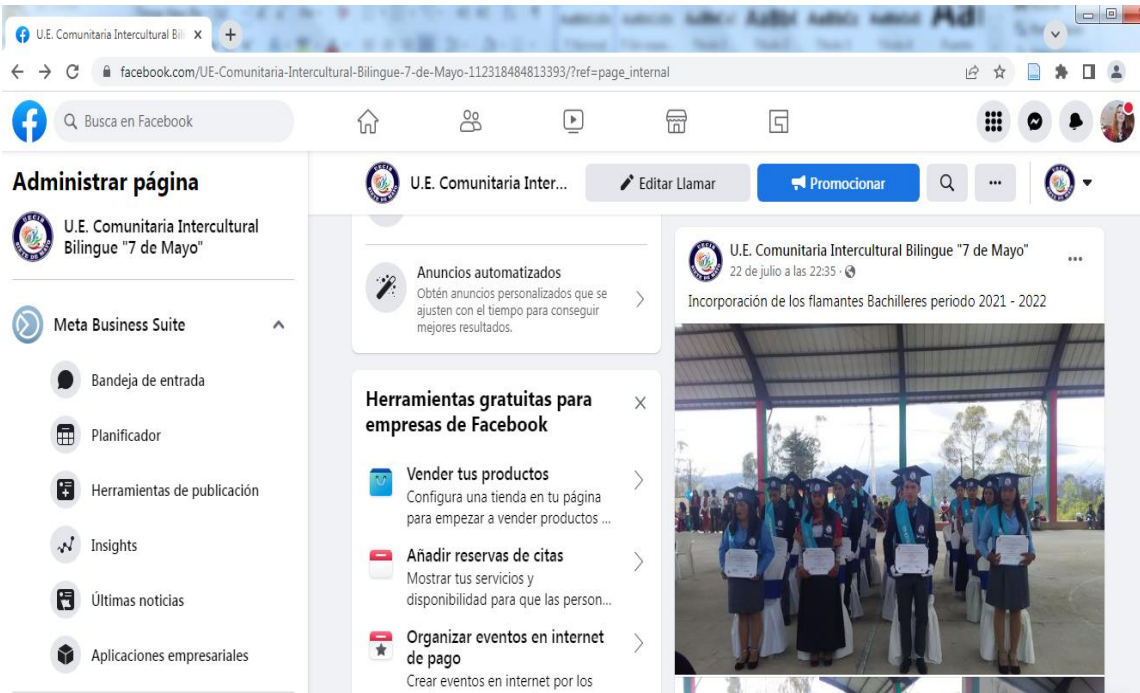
U.E. Comunitaria Intercultural Bil ×

facebook.com/UE-Comunitaria-Intercultural-Bilingue-7-de-Mayo-112318484813393/?ref=page_internal

Busca en Facebook

Administrar página

U.E. Comunitaria Intercultural Bilingue "7 de Mayo"

Meta Business Suite

Bandeja de entrada

Planificador

Herramientas de publicación

Insights

Últimas noticias

Aplicaciones empresariales

U.E. Comunitaria Inter...

Editar Llamar

Promocionar

Anuncios automatizados
Obtén anuncios personalizados que se ajusten con el tiempo para conseguir mejores resultados.

Herramientas gratuitas para empresas de Facebook

Vender tus productos
Configura una tienda en tu página para empezar a vender productos ...

Añadir reservas de citas
Mostrar tus servicios y disponibilidad para que las person...

Organizar eventos en internet de pago
Crear eventos en internet por los

U.E. Comunitaria Intercultural Bilingue "7 de Mayo"
22 de julio a las 22:35 ·

Incorporación de los flamantes Bachilleres periodo 2021 - 2022